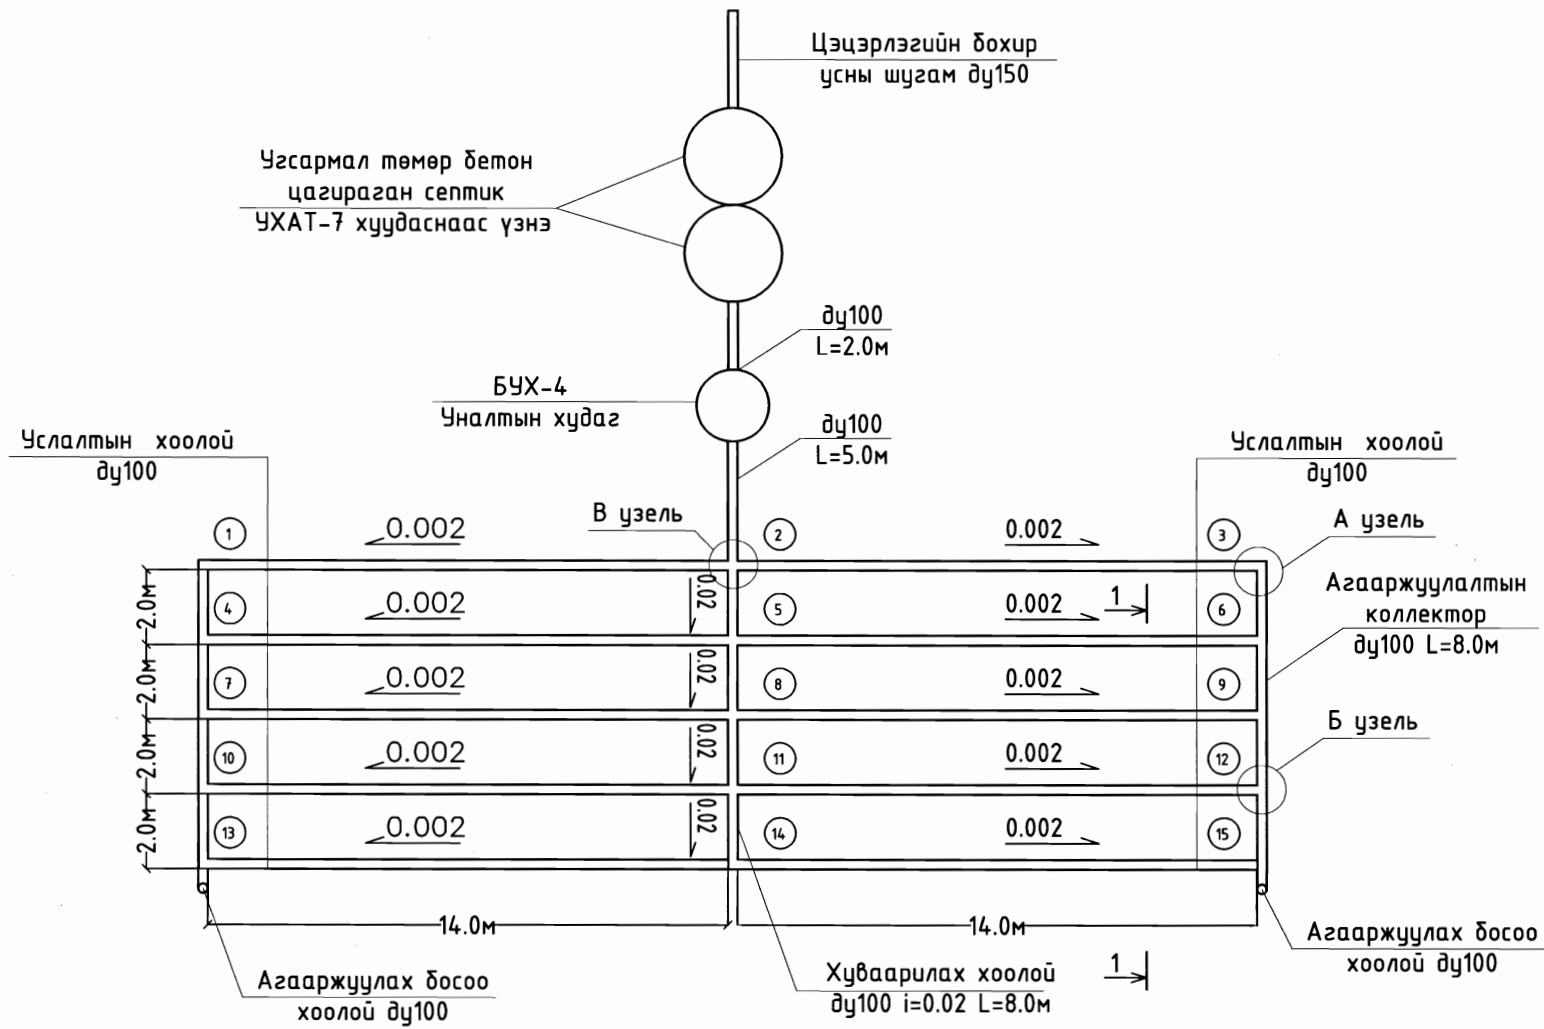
Цэцэрлэгийн бохир усны шугам ду150

Угсармал төмөр бетон цагираган септик УХАТ-7 хуудаснаас үзнэ

ду100 L=2.0м

БУХ-4 Уналтын худаг

ду100 L=5.0м

Усалтын хоолой ду100

Усалтын хоолой ду100

В узель

А узель

Агааржуулалтын коллектор ду100 L=8.0м

Б узель

1 0.002 2 0.002 3

4 0.002 0.02 5 0.002 1 6

7 0.002 0.02 8 0.002 9

10 0.002 0.02 11 0.002 12

13 0.002 0.02 14 0.002 15

2.0м 2.0м 2.0м 2.0м

14.0м 14.0м

Агааржуулах босоо хоолой ду100

Хуваарилах хоолой ду100 i=0.02 L=8.0м

1

Агааржуулах босоо хоолой ду100